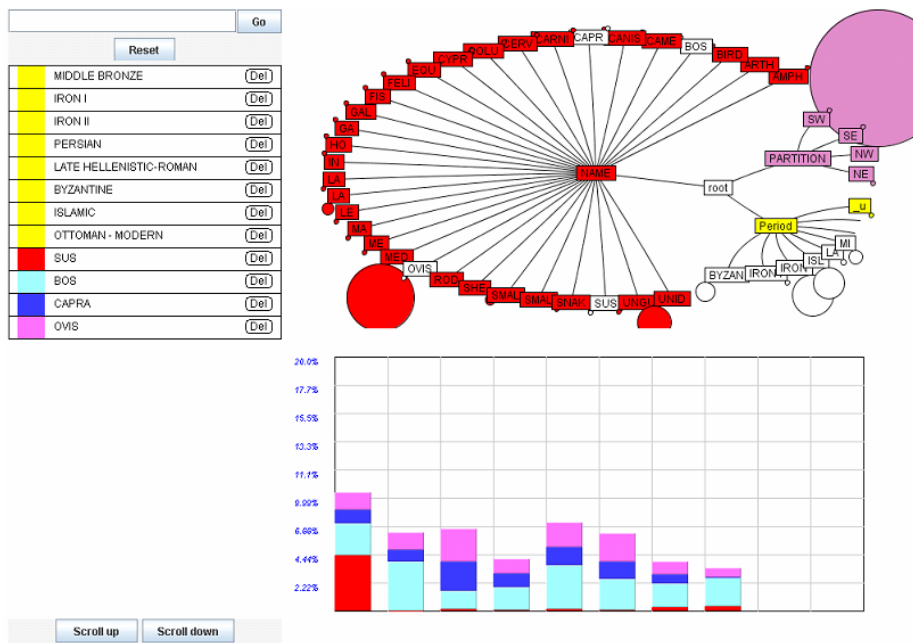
Go

Reset

| | | |
|---|---|---|
| | MIDDLE BRONZE | Del |
| | IRON I | Del |
| | IRON II | Del |
| | PERSIAN | Del |
| | LATE HELLENISTIC-ROMAN | Del |
| | BYZANTINE | Del |
| | ISLAMIC | Del |
| | OTTOMAN - MODERN | Del |
| | SUS | Del |
| | BOS | Del |
| | CAPRA | Del |
| | OVIS | Del |

CARNI CAPR CANIS CAME BOS BIRD ARTH AMPH CERV COLU CYPR EQU FELI FIS GAL GA HO IN LA LA LE MA ME MED OVIS ROD SHE SMAL SMAI SNAK SUS UNGI UNID NAME root SW SE PARTITION NW NE _u Period MI LAT ISL IRON IRON BYZAN

20.0%
17.7%
15.5%
13.3%
11.1%
8.88%
6.66%
4.44%
2.22%

Scroll up Scroll down